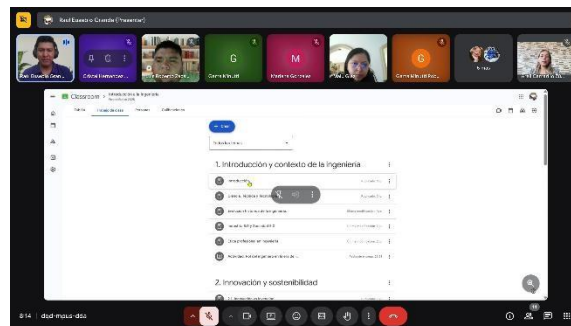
Raúl Eusebio Cruzado (Presentar)

Raúl Eusebio Cruz...
Cristal Hernández ...
Gema Mendiet...
Marlene Gonzalez
Gema Mendiet Ros...
Nevado
Classroom > Introducción a la ingeniería
Tablón
Trabajo de clase
Personas
Calificaciones
+ Crear
Todos los temas
1. Introducción y contexto de la ingeniería
Introducción
2. Innovación y sostenibilidad
8:14 | dsd-mqxs-dds